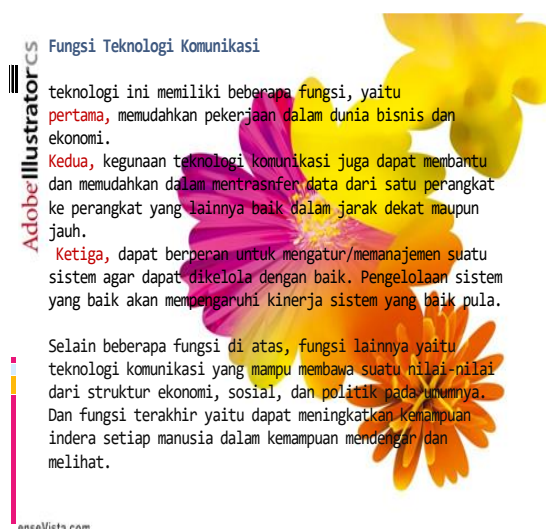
Adobe Illustrator CS

Fungsi Teknologi Komunikasi

teknologi ini memiliki beberapa fungsi, yaitu pertama, memudahkan pekerjaan dalam dunia bisnis dan ekonomi.
Kedua, kegunaan teknologi komunikasi juga dapat membantu dan memudahkan dalam mentrasnfer data dari satu perangkat ke perangkat yang lainnya baik dalam jarak dekat maupun jauh.
Ketiga, dapat berperan untuk mengatur/memanajemen suatu sistem agar dapat dikelola dengan baik. Pengelolaan sistem yang baik akan mempengaruhi kinerja sistem yang baik pula.

Selain beberapa fungsi di atas, fungsi lainnya yaitu teknologi komunikasi yang mampu membawa suatu nilai-nilai dari struktur ekonomi, sosial, dan politik pada umumnya. Dan fungsi terakhir yaitu dapat meningkatkan kemampuan indera setiap manusia dalam kemampuan mendengar dan melihat.

enseVista.com